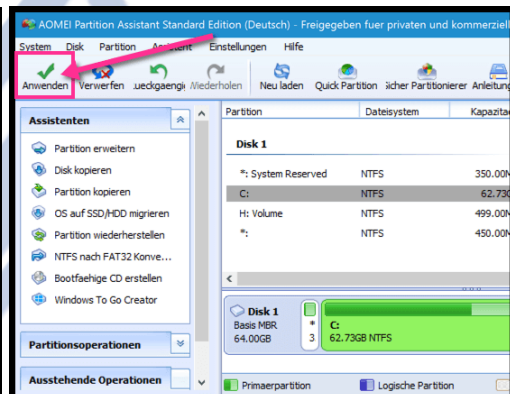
AOMEI Partition Assistant Standard Edition (Deutsch) - Freigegeben fuer privaten und kommerziell

System Disk Partition Assistent Einstellungen Hilfe

Anwenden Verwerfen ueckgaengi Wiederholen Neu laden Quick Partition Sicher Partitionierer Anleitung

Assistenten

Partition erweitern
Disk kopieren
Partition kopieren
OS auf SSD/HDD migrieren
Partition wiederherstellen
NTFS nach FAT32 Konve...
Bootfaehige CD erstellen
Windows To Go Creator

Partitionsoperationen

Ausstehende Operationen

| Partition | Dateisystem | Kapazitä |
|---|---|---|
| Disk 1 | | |
| *: System Reserved | NTFS | 350.00M |
| C: | NTFS | 62.73 |
| H: Volume | NTFS | 499.00M |
| *: | NTFS | 450.00M |

Disk 1
Basis MBR
64.00GB

*
3

C:
62.73GB NTFS

Primaerpartition Logische Partition